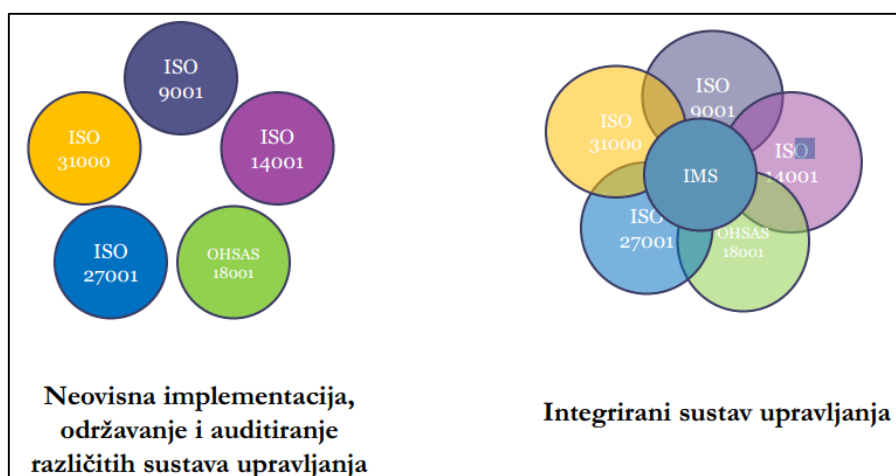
ISO 9001

ISO 31000

ISO 14001

ISO 27001

OHSAS 18001

Neovisna implementacija, održavanje i auditiranje različitih sustava upravljanja

ISO 9001

ISO 31000

IMS

ISO 14001

ISO 27001

OHSAS 18001

Integrirani sustav upravljanja